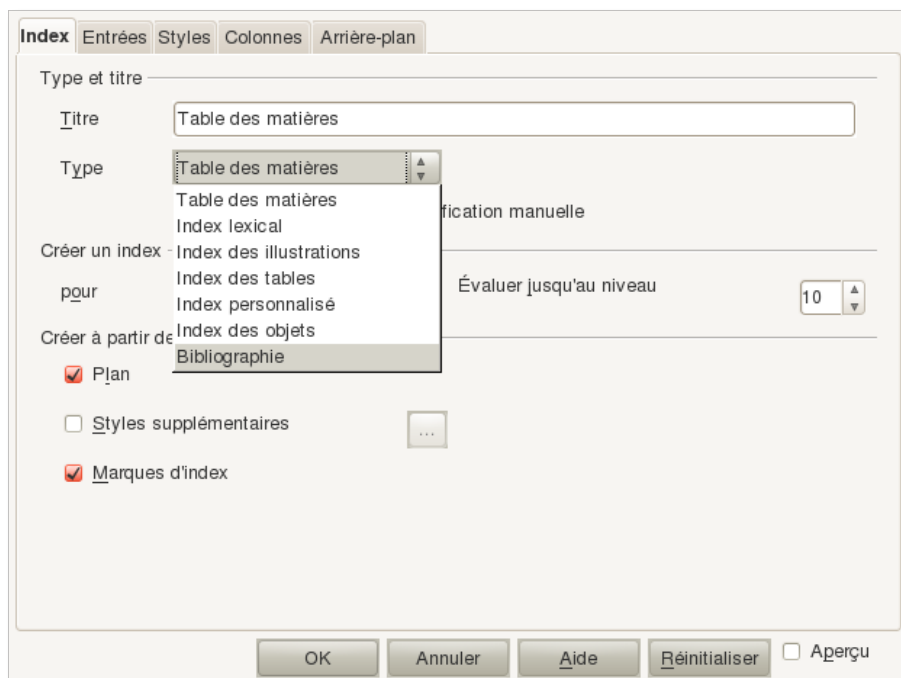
Index Entrées Styles Colonnes Arrière-plan

Type et titre

Titre Table des matières

Type Table des matières

Table des matières
Index lexical
Index des illustrations
Index des tables
Index personnalisé
Index des objets
Bibliographie

fication manuelle

Créer un index

pour

Évaluer jusqu'au niveau 10

Créer à partir de

Plan

Styles supplémentaires ...

Marques d'index

OK Annuler Aide Réinitialiser Aperçu